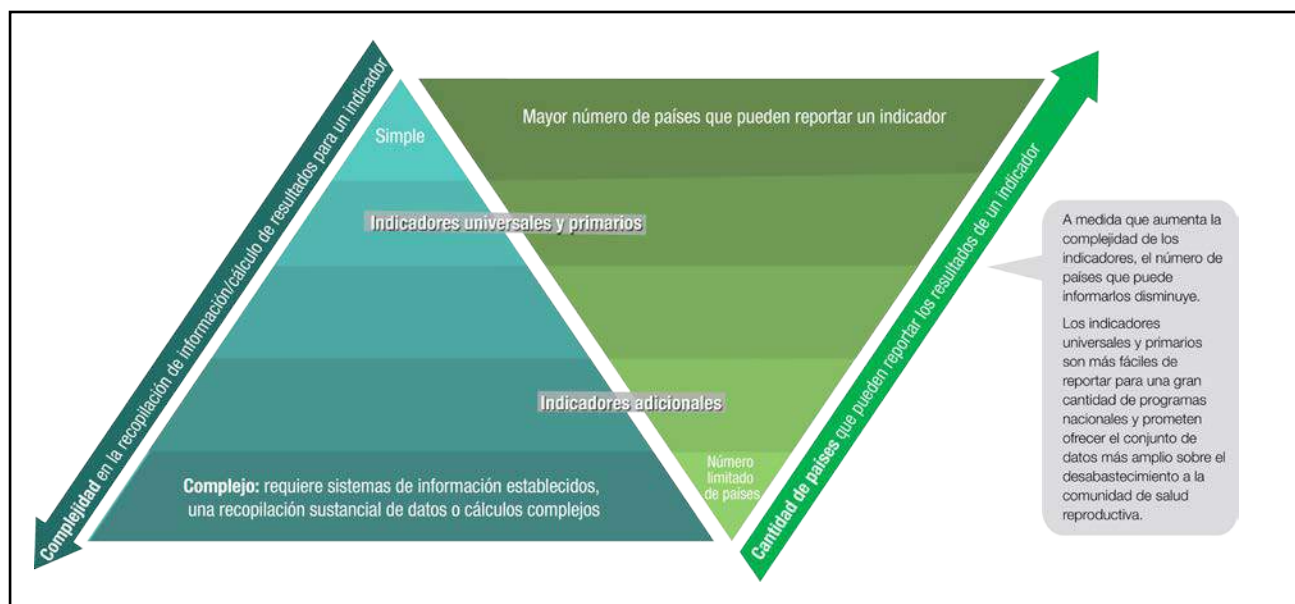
Complejidad en la recopilación de información/cálculo de resultados para un indicador

Simple

Indicadores universales y primarios

Indicadores adicionales

Complejo: requiere sistemas de información establecidos, una recopilación sustancial de datos o cálculos complejos

Mayor número de países que pueden reportar un indicador

Número limitado de países

Cantidad de países que pueden reportar los resultados de un indicador

A medida que aumenta la complejidad de los indicadores, el número de países que puede informarlos disminuye.

Los indicadores universales y primarios son más fáciles de reportar para una gran cantidad de programas nacionales y prometen ofrecer el conjunto de datos más amplio sobre el desabastecimiento a la comunidad de salud reproductiva.